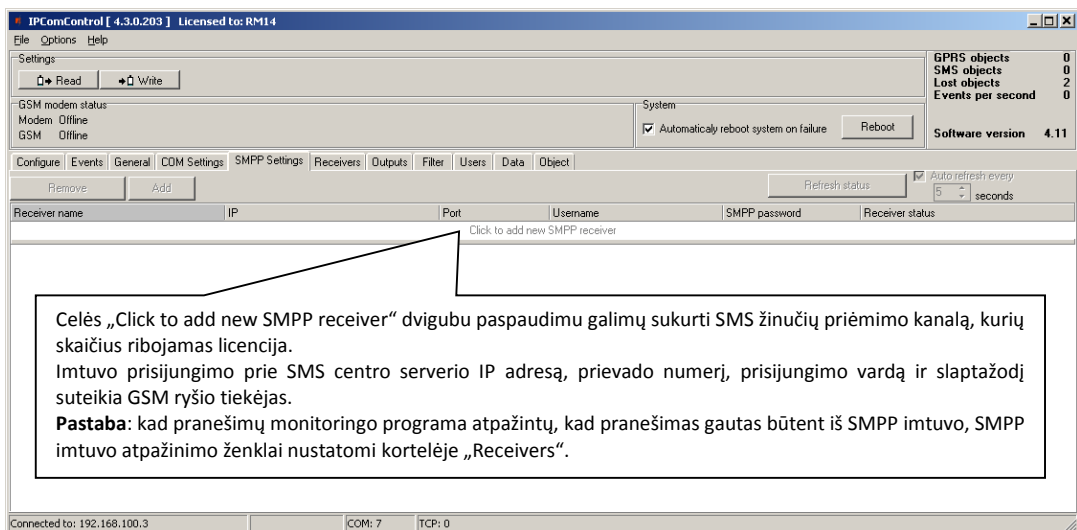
IPComControl [ 4.3.0.203 ] Licensed to: RM14

File Options Help

Settings
Read Write

GPRS objects 0
SMS objects 0
Lost objects 2
Events per second 0

GSM modem status
Modem Offline
GSM Offline

System
Automaticaly reboot system on failure
Reboot

Software version 4.11

Configure Events General COM Settings SMPP Settings Receivers Outputs Filter Users Data Object

Remove Add Refresh status Auto refresh every 5 seconds

| Receiver name | IP | Port | Username | SMPP password | Receiver status |
|---|---|---|---|---|---|
| | | Click to add new SMPP receiver | | | |

Celės „Click to add new SMPP receiver“ dvigubu paspaudimu galimų sukurti SMS žinučių priėmimo kanalą, kurių skaičius ribojamas licencija.
Imtuvo prisijungimo prie SMS centro serverio IP adresą, prievado numerį, prisijungimo vardą ir slaptažodį suteikia GSM ryšio tiekėjas.
**Pastaba**: kad pranešimų monitoringo programa atpažintų, kad pranešimas gautas būtent iš SMPP imtuvo, SMPP imtuvo atpažinimo ženklai nustatomi kortelėje „Receivers“.

Connected to: 192.168.100.3 COM: 7 TCP: 0